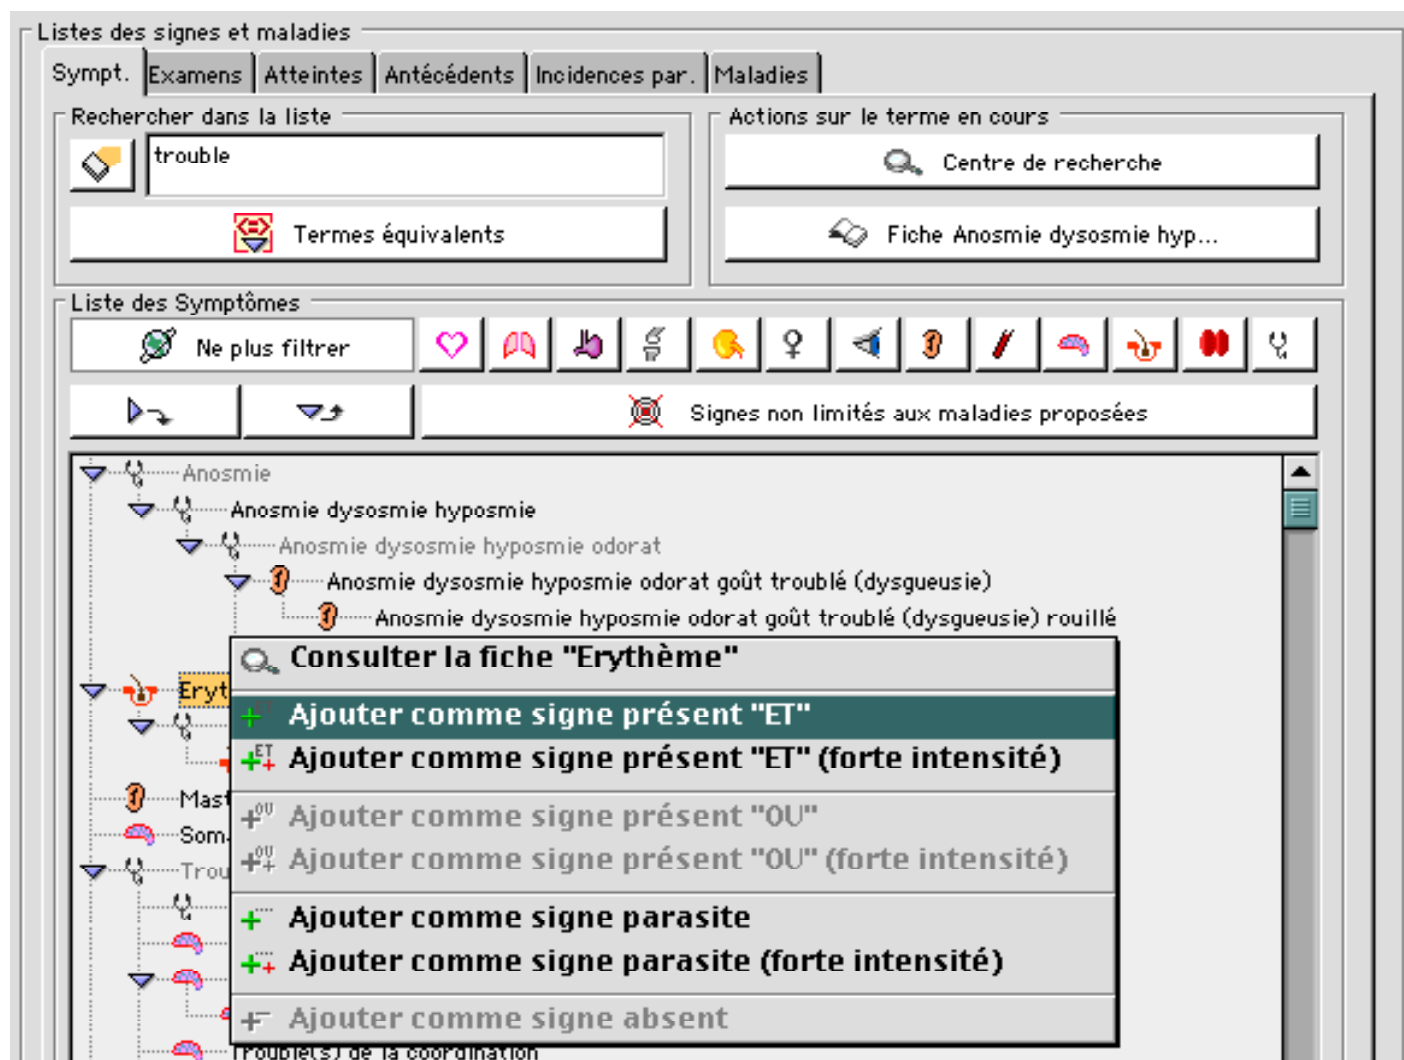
Listes des signes et maladies

Sympt. | Examens | Atteintes | Antécédents | Incidences par. | Maladies

Rechercher dans la liste

trouble

Termes équivalents

Actions sur le terme en cours

Centre de recherche

Fiche Anosmie dysosmie hyp...

Liste des Symptômes

Ne plus filtrer

Signes non limités aux maladies proposées

Anosmie
Anosmie dysosmie hyposmie
Anosmie dysosmie hyposmie odorat
Anosmie dysosmie hyposmie odorat goût troublé (dysgueusie)
Anosmie dysosmie hyposmie odorat goût troublé (dysgueusie) rouillé
Eryt
Mas
Som
Trou
Trouble(s) de la coordination

Consulter la fiche "Erythème"
Ajouter comme signe présent "ET"
Ajouter comme signe présent "ET" (forte intensité)
Ajouter comme signe présent "OU"
Ajouter comme signe présent "OU" (forte intensité)
Ajouter comme signe parasite
Ajouter comme signe parasite (forte intensité)
Ajouter comme signe absent